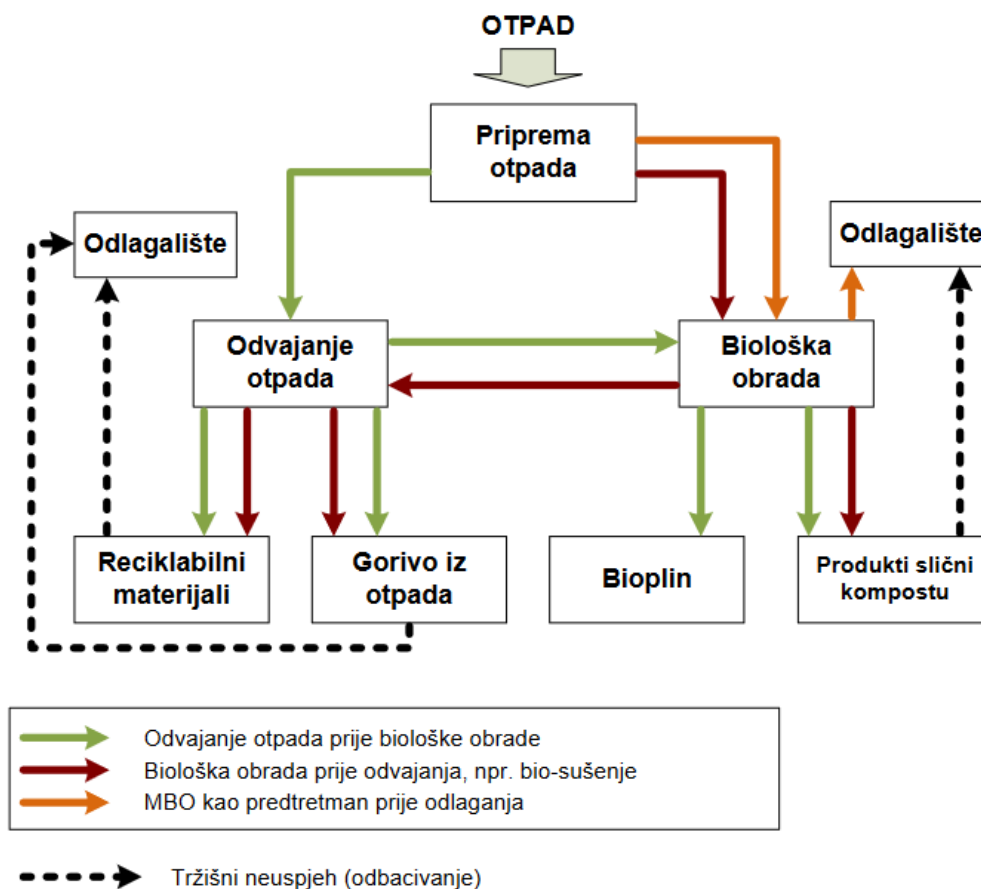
OTPAD

Priprema otpada

Odlagalište

Odlagalište

Odvajanje otpada

Biološka obrada

Reciklabilni materijali

Gorivo iz otpada

Bioplin

Produkti slični kompostu

Odvajanje otpada prije biološke obrade
Biološka obrada prije odvajanja, npr. bio-sušenje
MBO kao predtretman prije odlaganja

Tržišni neuspjeh (odbacivanje)